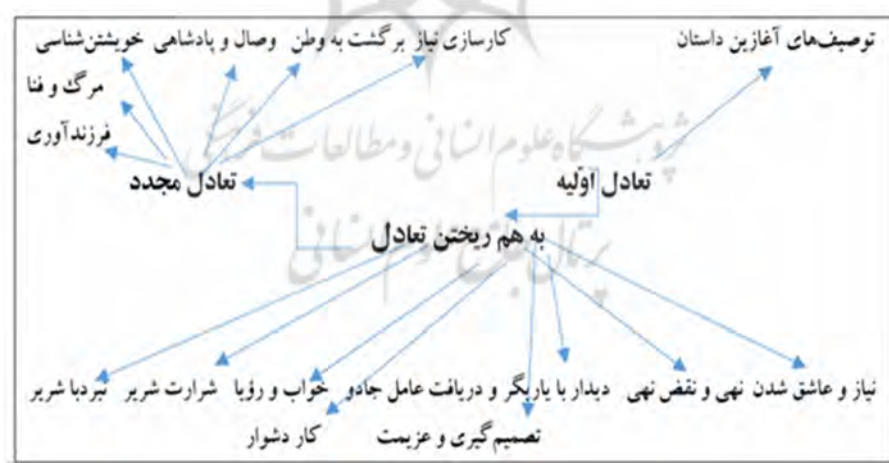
توصیف‌های آغازین داستان

کارسازی نیاز برگشت به وطن وصال و پادشاهی خویشتن‌شناسی

مرگ و فنا

فرزندآوری

تعادل اولیه

تعادل مجدد

به هم ریختن تعادل

پژوهشگاه علوم انسانی و مطالعات فرهنگی
پرتال جامع علوم انسانی

نیاز و عاشق شدن نهی و نقض نهی دیدار با یاریگر و دریافت عامل جادو خواب و رؤیا شرارت شریر نبرد با شریر

تصمیم‌گیری و عزیمت

کار دشوار